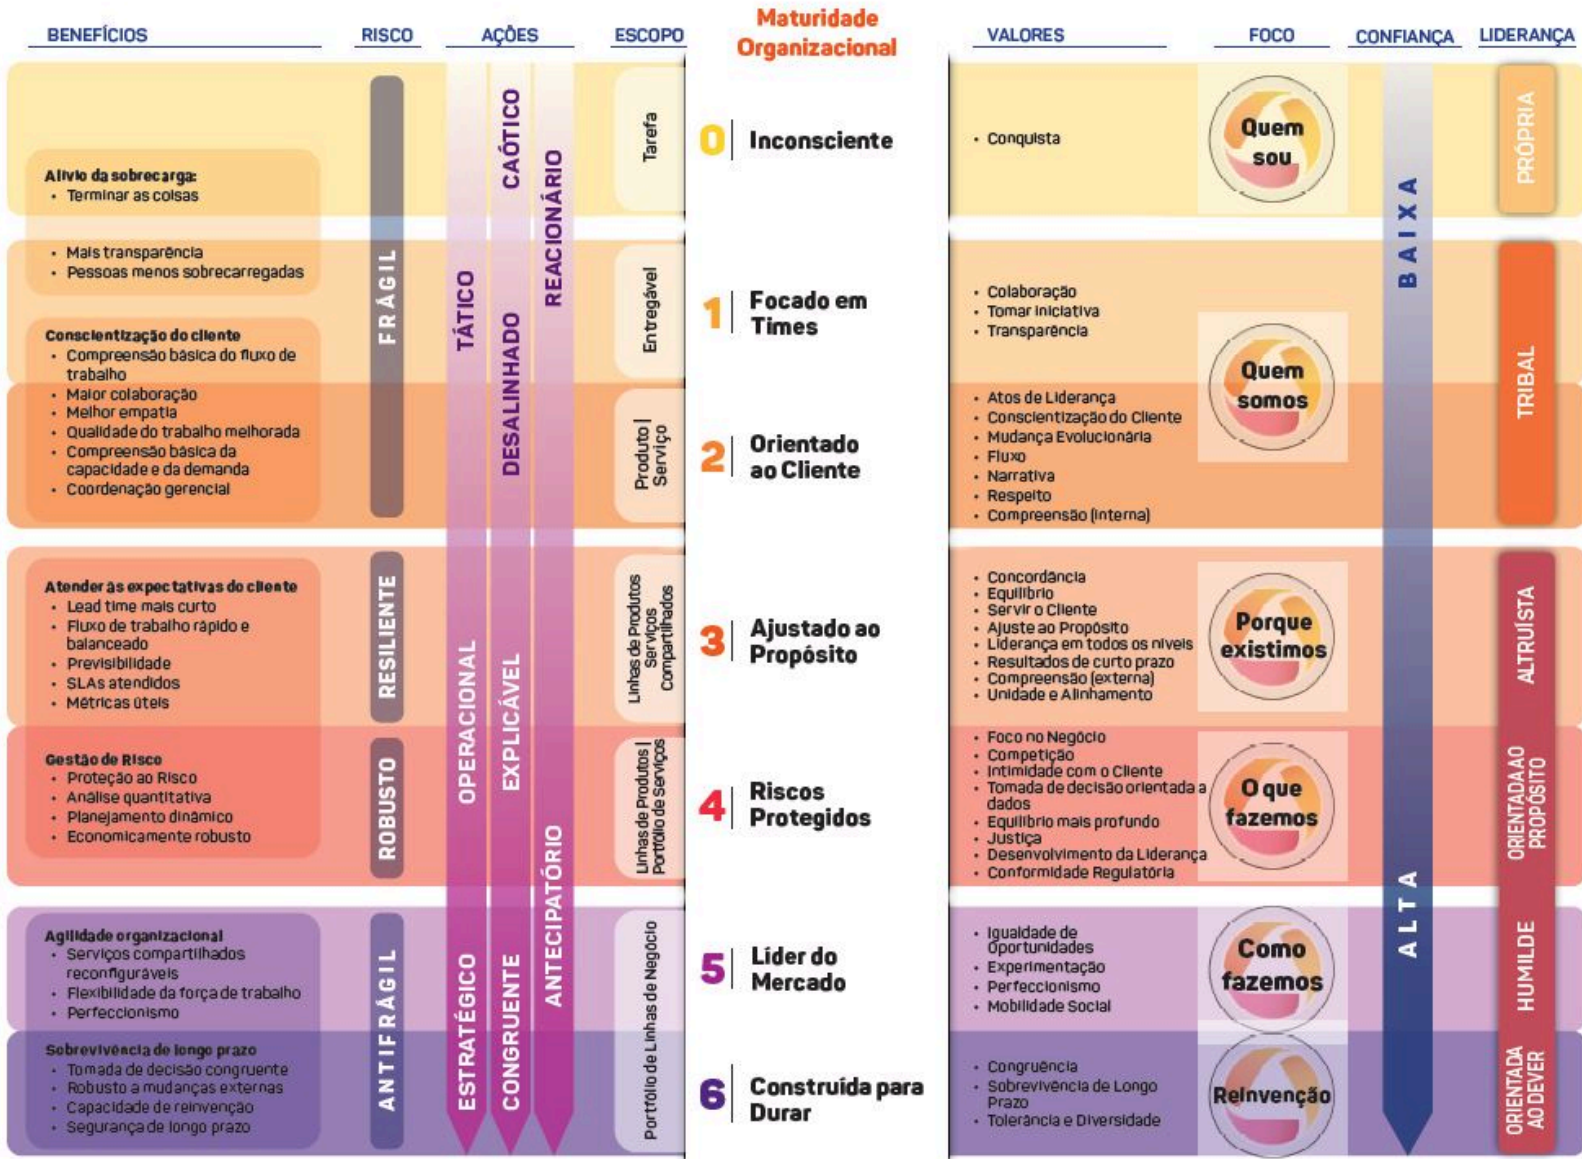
BENEFÍCIOS | RISCO | AÇÕES | ESCOPO | Maturidade Organizacional | VALORES | FOCO | CONFIANÇA | LIDERANÇA

Alívio da sobrecarga:
• Terminar as coisas

• Mais transparência
• Pessoas menos sobrecarregadas

Conscientização do cliente
• Compreensão básica do fluxo de trabalho
• Maior colaboração
• Melhor empatia
• Qualidade do trabalho melhorada
• Compreensão básica da capacidade e da demanda
• Coordenação gerencial

Atender às expectativas do cliente
• Lead time mais curto
• Fluxo de trabalho rápido e balanceado
• Previsibilidade
• SLAs atendidos
• Métricas úteis

Gestão de Risco
• Proteção ao Risco
• Análise quantitativa
• Planejamento dinâmico
• Economicamente robusto

Agilidade organizacional
• Serviços compartilhados reconfiguráveis
• Flexibilidade da força de trabalho
• Perfeccionismo

Sobrevivência de longo prazo
• Tomada de decisão congruente
• Robusto a mudanças externas
• Capacidade de reinvenção
• Segurança de longo prazo

FRÁGIL
RESILIENTE
ROBUSTO
ANTIFRÁGIL

TÁTICO
OPERACIONAL
ESTRATÉGICO
CAÓTICO
DESALINHADO
EXPLICÁVEL
CONGRUENTE
REACIONÁRIO
ANTECIPATÓRIO

Tarefa
Entregável
Produto | Serviço
Linhas de Produtos Serviços Compartilhados
Linhas de Produtos | Portfólio de Serviços
Portfólio de Linhas de Negócio

0 Inconsciente
1 Focado em Times
2 Orientado ao Cliente
3 Ajustado ao Propósito
4 Riscos Protegidos
5 Líder do Mercado
6 Construída para Durar

• Conquista

• Colaboração
• Tomar iniciativa
• Transparência

• Atos de Liderança
• Conscientização do Cliente
• Mudança Evolucionária
• Fluxo
• Narrativa
• Respeito
• Compreensão (interna)

• Concordância
• Equilíbrio
• Servir o Cliente
• Ajuste ao Propósito
• Liderança em todos os níveis
• Resultados de curto prazo
• Compreensão (externa)
• Unidade e Alinhamento

• Foco no Negócio
• Competição
• Intimidade com o Cliente
• Tomada de decisão orientada a dados
• Equilíbrio mais profundo
• Justiça
• Desenvolvimento da Liderança
• Conformidade Regulatória

• Igualdade de Oportunidades
• Experimentação
• Perfeccionismo
• Mobilidade Social

• Congruência
• Sobrevivência de Longo Prazo
• Tolerância e Diversidade

Quem sou
Quem somos
Porque existimos
O que fazemos
Como fazemos
Reinvenção

BAIXA
ALTA

PRÓPRIA
TRIBAL
ALTRUÍSTA
ORIENTADA AO PROPÓSITO
HUMILDE
ORIENTADA AO DEVER